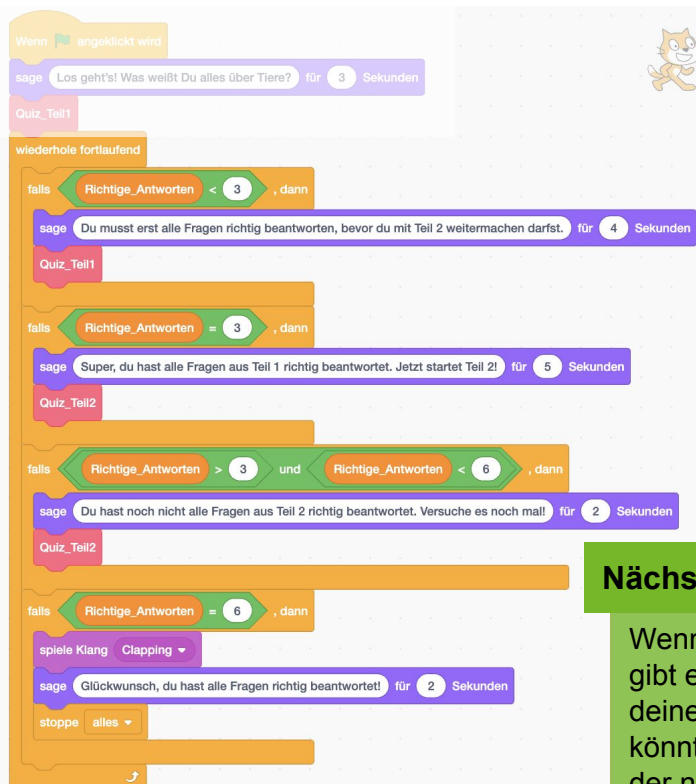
Wenn angeklickt wird
sage Los geht's! Was weißt Du alles über Tiere? für 3 Sekunden
Quiz_Teil1
wiederhole fortlaufend
falls Richtige_Antworten < 3 , dann
sage Du musst erst alle Fragen richtig beantworten, bevor du mit Teil 2 weitermachen darfst. für 4 Sekunden
Quiz_Teil1
falls Richtige_Antworten = 3 , dann
sage Super, du hast alle Fragen aus Teil 1 richtig beantwortet. Jetzt startet Teil 2! für 5 Sekunden
Quiz_Teil2
falls Richtige_Antworten > 3 und Richtige_Antworten < 6 , dann
sage Du hast noch nicht alle Fragen aus Teil 2 richtig beantwortet. Versuche es noch mal! für 2 Sekunden
Quiz_Teil2
falls Richtige_Antworten = 6 , dann
spiele Klang Clapping
sage Glückwunsch, du hast alle Fragen richtig beantwortet! für 2 Sekunden
stoppe alles

Nächs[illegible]

Wenn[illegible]
gibt e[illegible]
deine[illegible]
könnt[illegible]
der n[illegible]